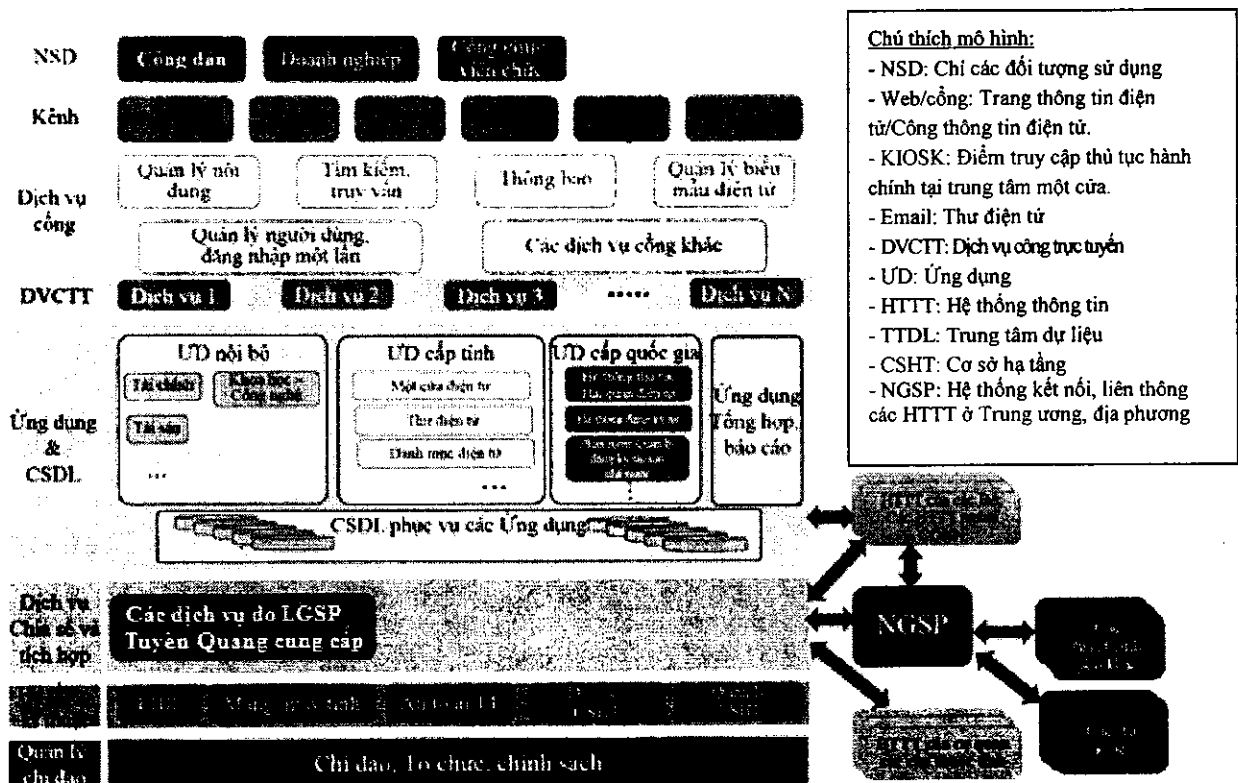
NSD
Công dân
Doanh nghiệp
Công chức viên chức

Kênh

Dịch vụ cổng
Quản lý nội dung
Tìm kiếm, truy vấn
Thông báo
Quản lý biểu mẫu điện tử
Quản lý người dùng, đăng nhập một lần
Các dịch vụ cổng khác

DVCTT
Dịch vụ 1
Dịch vụ 2
Dịch vụ 3
......
Dịch vụ N

Ứng dụng & CSDL
UD nội bộ
Tài chính
Khoa học - Công nghệ
Tài sản
...
UD cấp tỉnh
Một cửa điện tử
Thư điện tử
Danh mục điện tử
...
UD cấp quốc gia
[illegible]
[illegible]
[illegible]
Ứng dụng Tổng hợp, báo cáo
CSDL phục vụ các Ứng dụng

Dịch vụ Chia sẻ và tích hợp
Các dịch vụ do LGSP Tuyên Quang cung cấp

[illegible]
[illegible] Mạng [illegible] tỉnh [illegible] An toàn TT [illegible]

Quản lý chỉ đạo
Chỉ đạo, Tổ chức, chính sách

NGSP
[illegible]
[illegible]
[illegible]
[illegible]

Chú thích mô hình:
- NSD: Chỉ các đối tượng sử dụng
- Web/cổng: Trang thông tin điện tử/Cổng thông tin điện tử.
- KIOSK: Điểm truy cập thủ tục hành chính tại trung tâm một cửa.
- Email: Thư điện tử
- DVCTT: Dịch vụ công trực tuyến
- UD: Ứng dụng
- HTTT: Hệ thống thông tin
- TTDL: Trung tâm dữ liệu
- CSHT: Cơ sở hạ tầng
- NGSP: Hệ thống kết nối, liên thông các HTTT ở Trung ương, địa phương